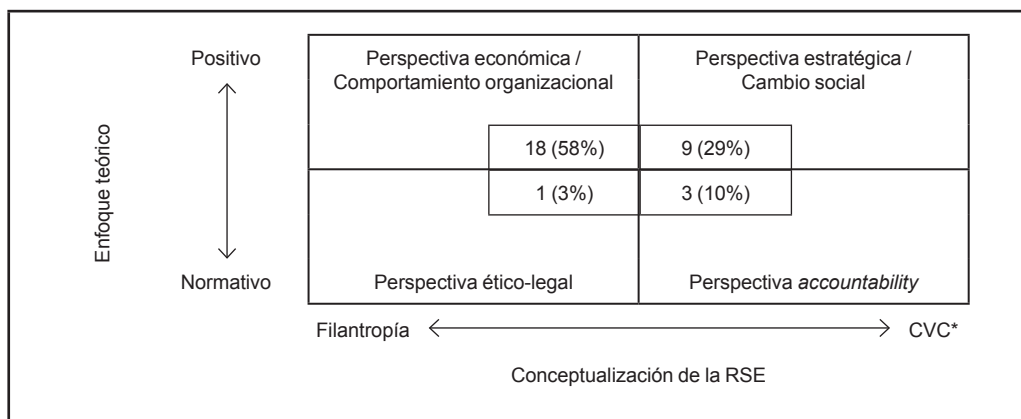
Enfoque teórico

Positivo

Normativo

| Perspectiva económica / Comportamiento organizacional | Perspectiva estratégica / Cambio social |
|---|---|
| 18 (58%) | 9 (29%) |
| 1 (3%) | 3 (10%) |
| Perspectiva ético-legal | Perspectiva *accountability* |

Filantropía CVC*

Conceptualización de la RSE